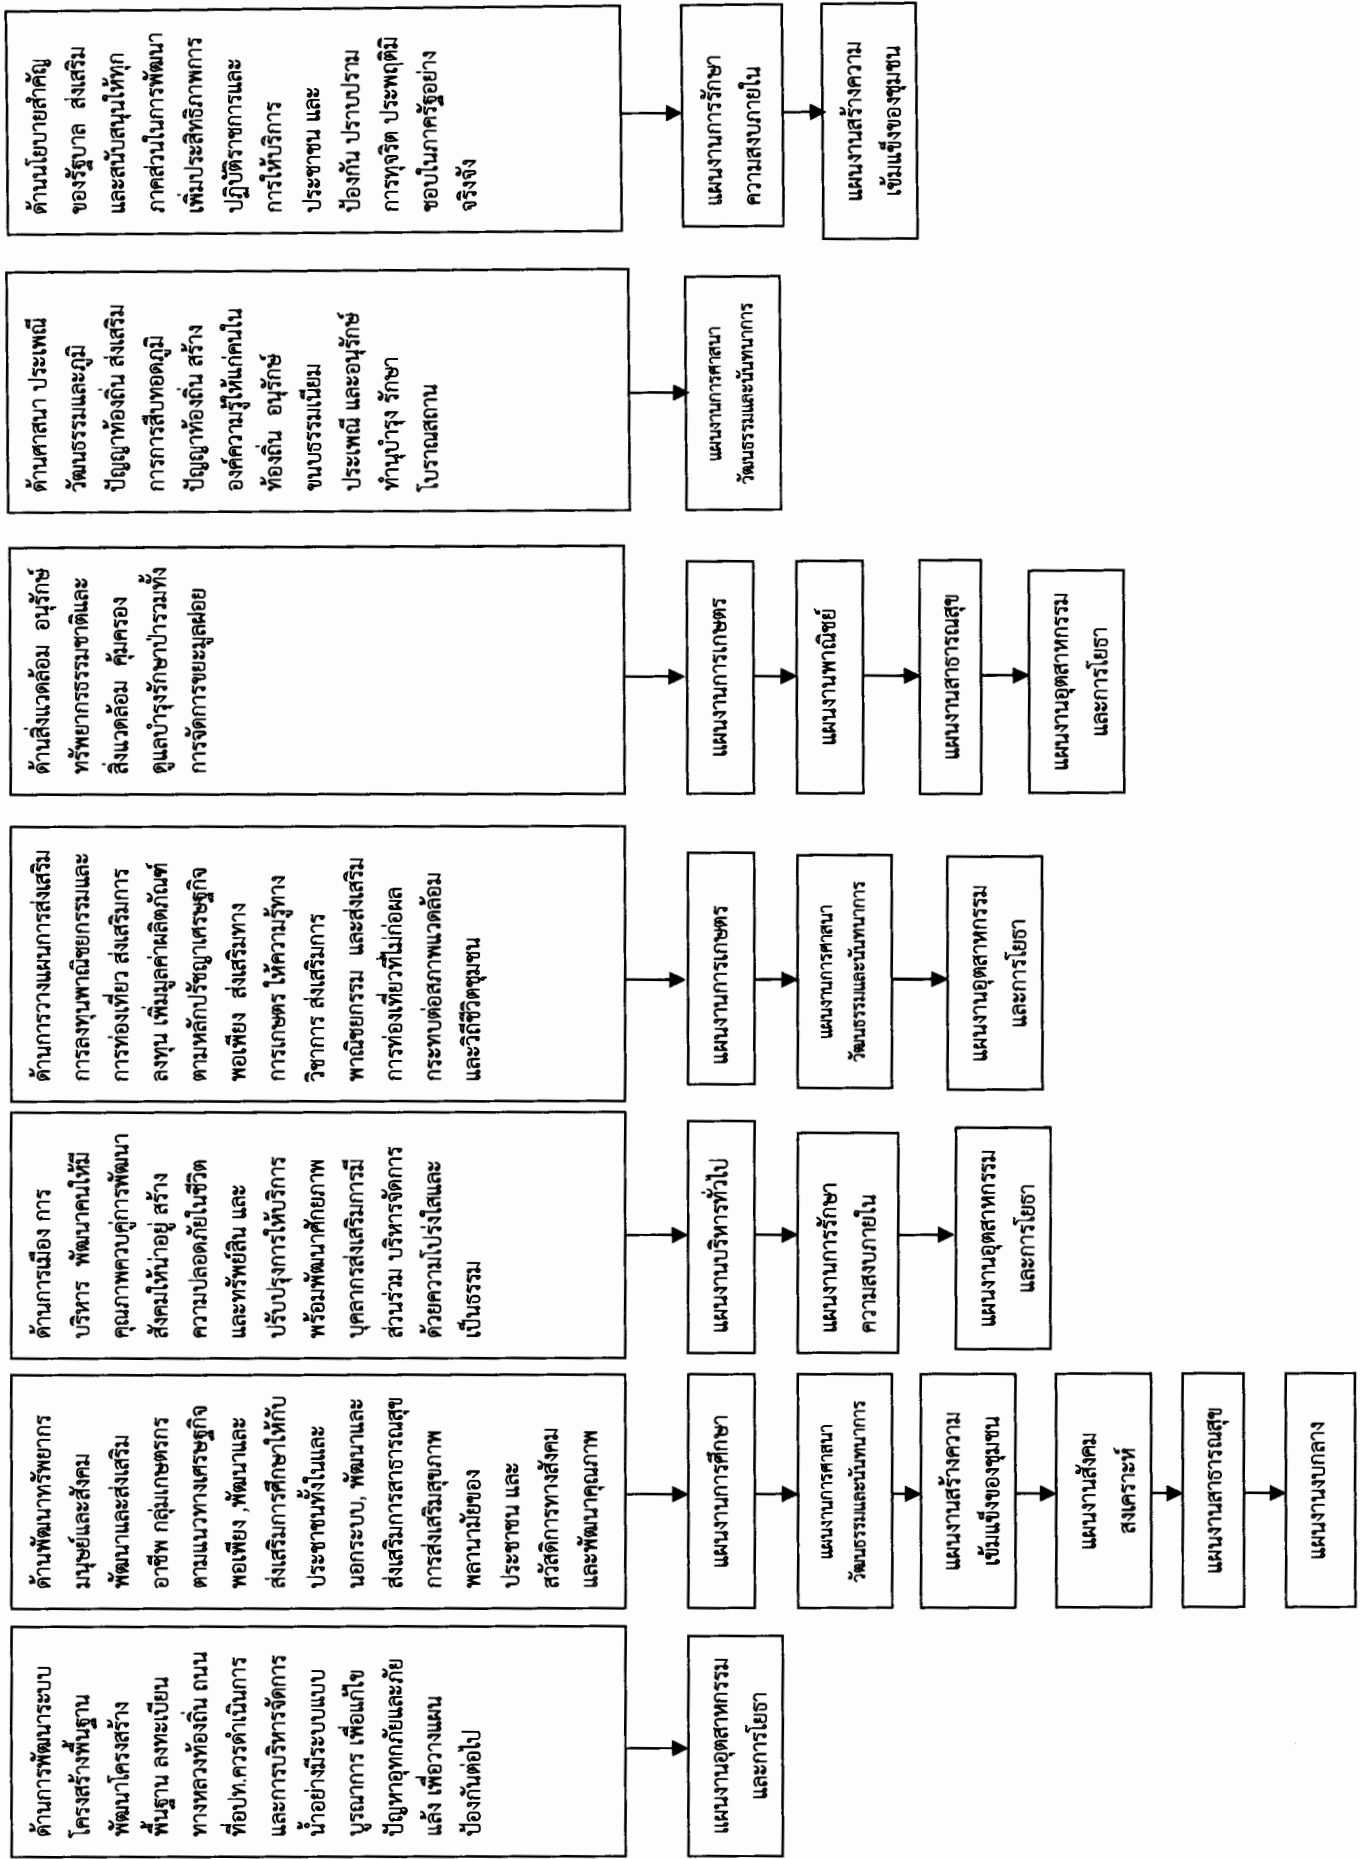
ด้านการพัฒนาระบบโครงสร้างพื้นฐาน พัฒนาโครงสร้างพื้นฐาน ลงทะเบียนทางหลวงท้องถิ่น ถนนที่อปท.ควรดำเนินการและการบริหารจัดการน้ำอย่างมีระบบแบบบูรณาการ เพื่อแก้ไขปัญหาอุทกภัยและภัยแล้ง เพื่อวางแผนป้องกันต่อไป

แผนงานอุตสาหกรรมและการโยธา

ด้านพัฒนาทรัพยากรมนุษย์และสังคม พัฒนาและส่งเสริมอาชีพ กลุ่มเกษตรกรตามแนวทางเศรษฐกิจพอเพียง ,พัฒนาและส่งเสริมการศึกษาให้กับประชาชนทั้งในและนอกระบบ, พัฒนาและส่งเสริมการสาธารณสุข การส่งเสริมสุขภาพ พลานามัยของประชาชน และสวัสดิการทางสังคมและพัฒนาคุณภาพ

แผนงานการศึกษา

แผนงานการศาสนาวัฒนธรรมและนันทนาการ

แผนงานสร้างความเข้มแข็งของชุมชน

แผนงานสังคมสงเคราะห์

แผนงานสาธารณสุข

แผนงานงบกลาง

ด้านการเมือง การบริหาร พัฒนาคนให้มีคุณภาพควบคู่การพัฒนาสังคมให้น่าอยู่ สร้างความปลอดภัยในชีวิตและทรัพย์สิน และปรับปรุงการให้บริการพร้อมพัฒนาศักยภาพบุคลากรส่งเสริมการมีส่วนร่วม บริหารจัดการด้วยความโปร่งใสและเป็นธรรม

แผนงานบริหารทั่วไป

แผนงานการรักษาความสงบภายใน

แผนงานอุตสาหกรรมและการโยธา

ด้านการวางแผนการส่งเสริมการลงทุนพาณิชยกรรมและการท่องเที่ยว ส่งเสริมการลงทุน เพิ่มมูลค่าผลิตภัณฑ์ตามหลักปรัชญาเศรษฐกิจพอเพียง ส่งเสริมทางการเกษตร ให้ความรู้ทางวิชาการ ส่งเสริมการพาณิชยกรรม และส่งเสริมการท่องเที่ยวที่ไม่ก่อผลกระทบต่อสภาพแวดล้อมและวิถีชีวิตชุมชน

แผนงานการเกษตร

แผนงานการศาสนาวัฒนธรรมและนันทนาการ

แผนงานอุตสาหกรรมและการโยธา

ด้านสิ่งแวดล้อม อนุรักษ์ทรัพยากรธรรมชาติและสิ่งแวดล้อม คุ้มครองดูแลบำรุงรักษาป่ารวมทั้งการจัดการขยะมูลฝอย

แผนงานการเกษตร

แผนงานพาณิชย์

แผนงานสาธารณสุข

แผนงานอุตสาหกรรมและการโยธา

ด้านศาสนา ประเพณี วัฒนธรรมและภูมิปัญญาท้องถิ่น ส่งเสริมการการสืบทอดภูมิปัญญาท้องถิ่น สร้างองค์ความรู้ให้แก่คนในท้องถิ่น อนุรักษ์ขนบธรรมเนียมประเพณี และอนุรักษ์ ทำนุบำรุง รักษาโบราณสถาน

แผนงานการศาสนาวัฒนธรรมและนันทนาการ

ด้านนโยบายสำคัญของรัฐบาล ส่งเสริมและสนับสนุนให้ทุกภาคส่วนในการพัฒนาเพิ่มประสิทธิภาพการปฏิบัติราชการและการให้บริการประชาชน และป้องกัน ปราบปรามการทุจริต ประพฤติมิชอบในภาครัฐอย่างจริงจัง

แผนงานการรักษาความสงบภายใน

แผนงานสร้างความเข้มแข็งของชุมชน